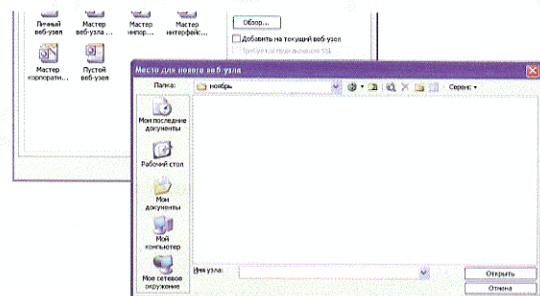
Личный веб-узел
Мастер веб-узла ...
Мастер импор...
Мастер интерфейс...
Мастер корпорати...
Пустой веб-узел

Обзор...
Добавить на текущий веб-узел
Требуется подключение SSL

Место для нового веб-узла

Папка: ноябрь
Сервис

Мои последние документы
Рабочий стол
Мои документы
Мой компьютер
Мое сетевое окружение

Имя узла:
Открыть
Отмена